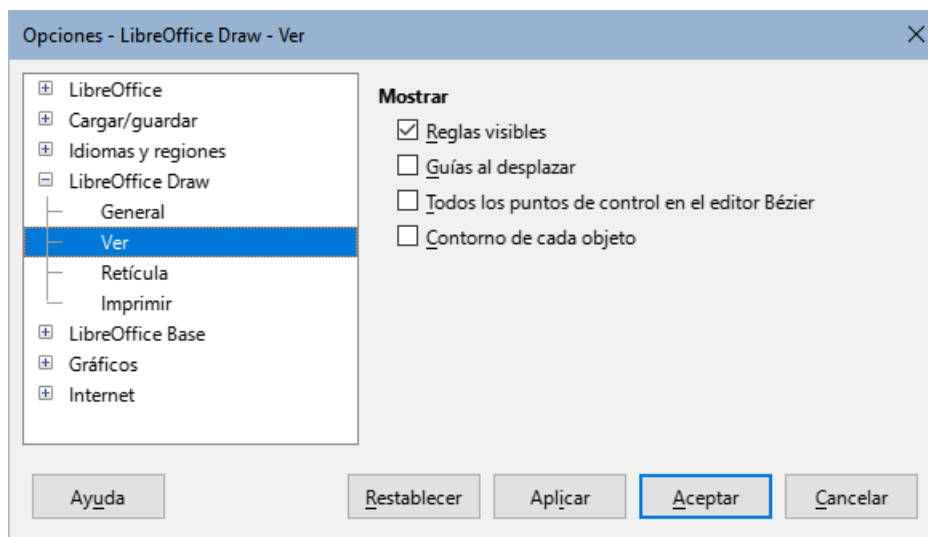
Opciones - LibreOffice Draw - Ver

LibreOffice
Cargar/guardar
Idiomas y regiones
LibreOffice Draw
General
Ver
Retícula
Imprimir
LibreOffice Base
Gráficos
Internet

Mostrar
☑ Reglas visibles
☐ Guías al desplazar
☐ Todos los puntos de control en el editor Bézier
☐ Contorno de cada objeto

Ayuda
Restablecer
Aplicar
Aceptar
Cancelar